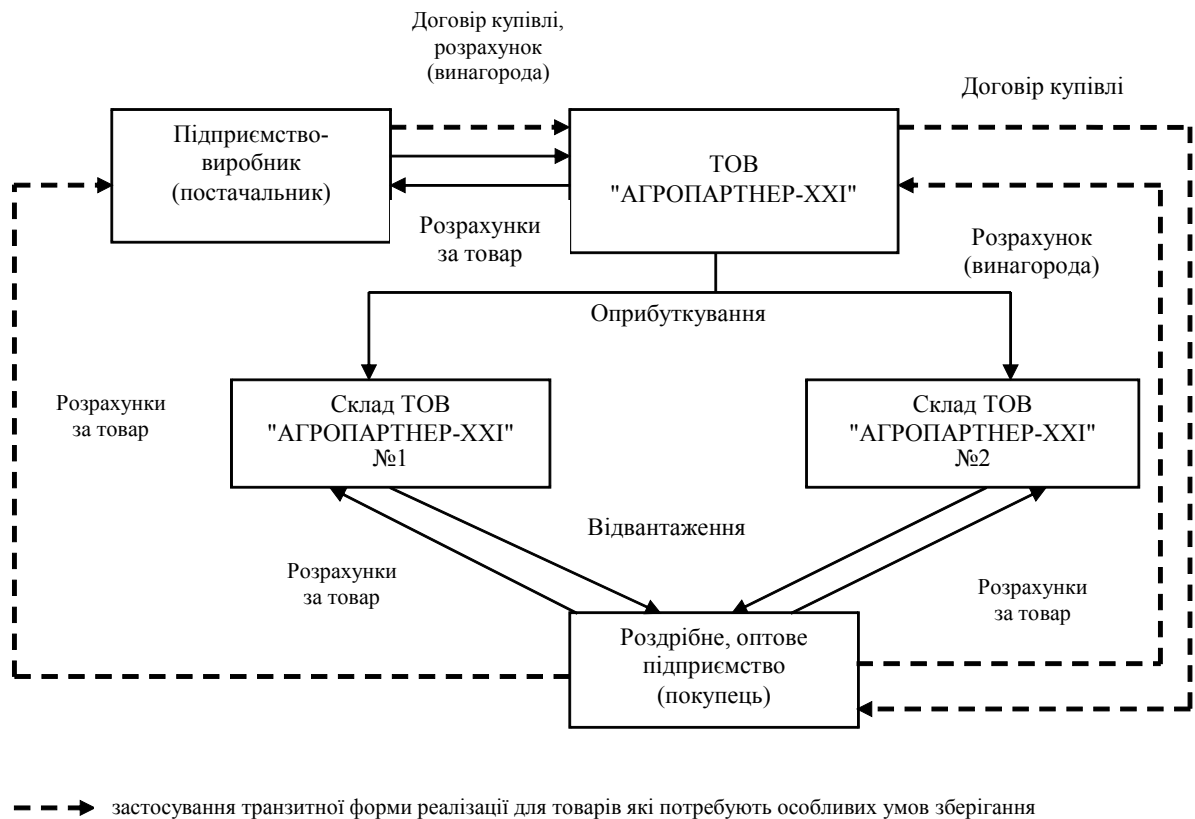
Договір купівлі, розрахунок (винагорода)

Договір купівлі

Підприємство-виробник (постачальник)

ТОВ "АГРОПАРТНЕР-XXI"

Розрахунки за товар

Розрахунок (винагорода)

Оприбуткування

Розрахунки за товар

Склад ТОВ "АГРОПАРТНЕР-XXI" №1

Склад ТОВ "АГРОПАРТНЕР-XXI" №2

Відвантаження

Розрахунки за товар

Розрахунки за товар

Роздрібне, оптове підприємство (покупець)

застосування транзитної форми реалізації для товарів які потребують особливих умов зберігання